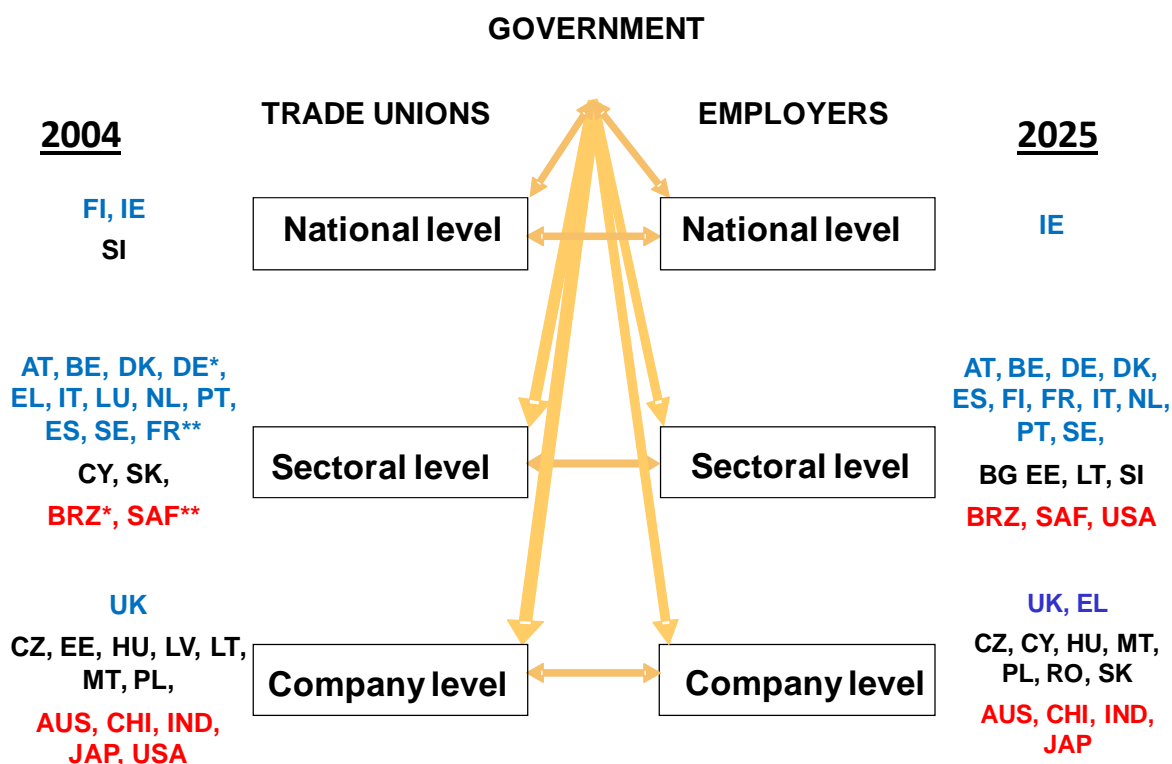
GOVERNMENT

TRADE UNIONS

EMPLOYERS

2004

FI, IE
SI

AT, BE, DK, DE*, EL, IT, LU, NL, PT, ES, SE, FR**
CY, SK,
BRZ*, SAF**

UK
CZ, EE, HU, LV, LT, MT, PL,
AUS, CHI, IND, JAP, USA

National level

National level

Sectoral level

Sectoral level

Company level

Company level

2025

IE

AT, BE, DE, DK, ES, FI, FR, IT, NL, PT, SE,
BG EE, LT, SI
BRZ, SAF, USA

UK, EL
CZ, CY, HU, MT, PL, RO, SK
AUS, CHI, IND, JAP